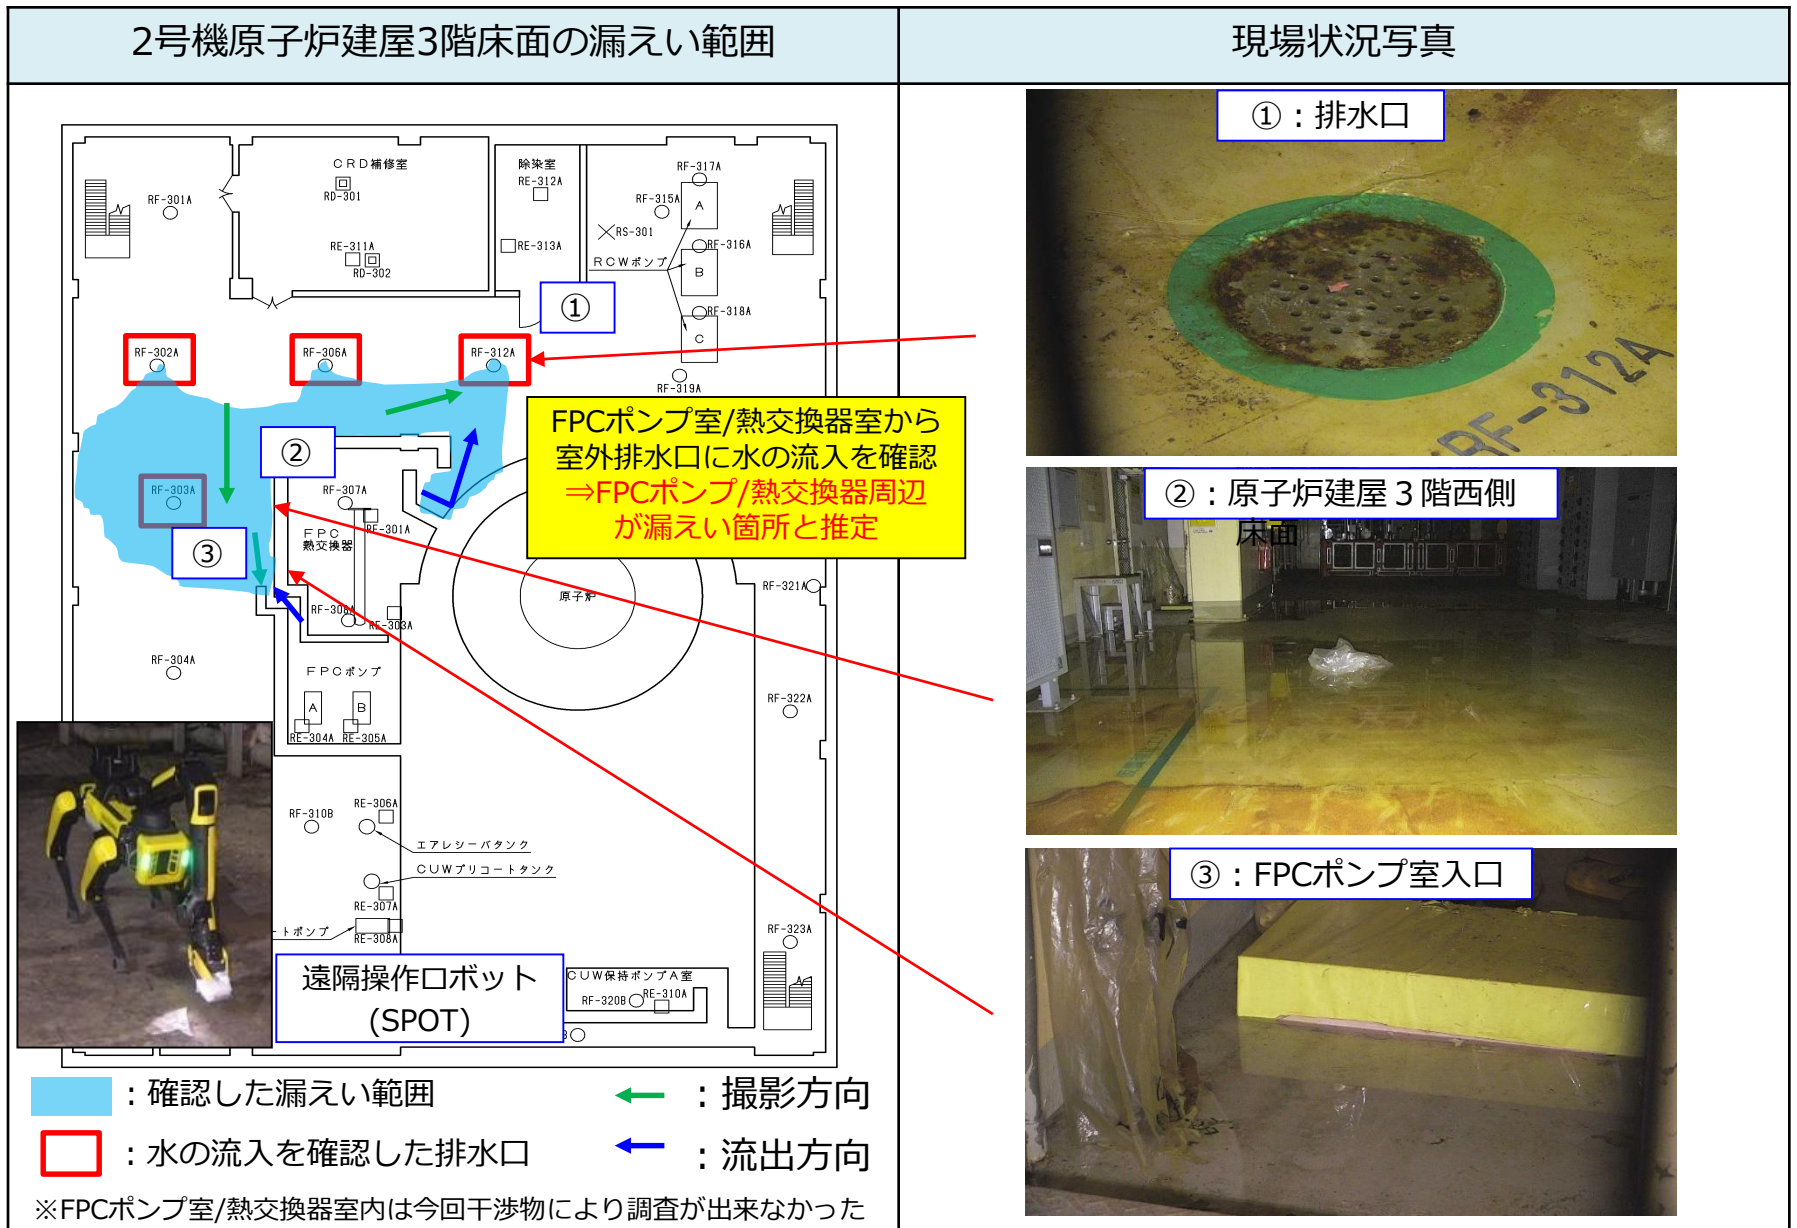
| 2号機原子炉建屋3階床面の漏えい範囲 | 現場状況写真 |
|---|---|

ＣＲＤ補修室
RD-301
RF-301A
RE-311A
RD-302
除染室
RE-312A
RE-313A
RF-317A
RF-315A
A
RS-301
RF-316A
ＲＣＷポンプ
B
RF-318A
C
①
RF-302A
RF-306A
RF-312A
RF-319A
②
RF-303A
RF-307A
ＦＰＣ熱交換器
RE-301A
③
RF-308A
RE-303A
原子炉
RF-321A
RF-304A
ＦＰＣポンプ
A
B
RE-304A
RE-305A
RF-322A
RF-310B
RE-306A
エアレシーバタンク
ＣＵＷプリコートタンク
RE-307A
トポンプ
RE-308A
RF-323A
ＣＵＷ保持ポンプＡ室
RF-320B
RE-310A

FPCポンプ室/熱交換器室から室外排水口に水の流入を確認
⇒FPCポンプ/熱交換器周辺が漏えい箇所と推定

遠隔操作ロボット
(SPOT)

：確認した漏えい範囲
：水の流入を確認した排水口
：撮影方向
：流出方向
※FPCポンプ室/熱交換器室内は今回干渉物により調査が出来なかった

①：排水口
RF-312A

②：原子炉建屋３階西側床面

③：FPCポンプ室入口